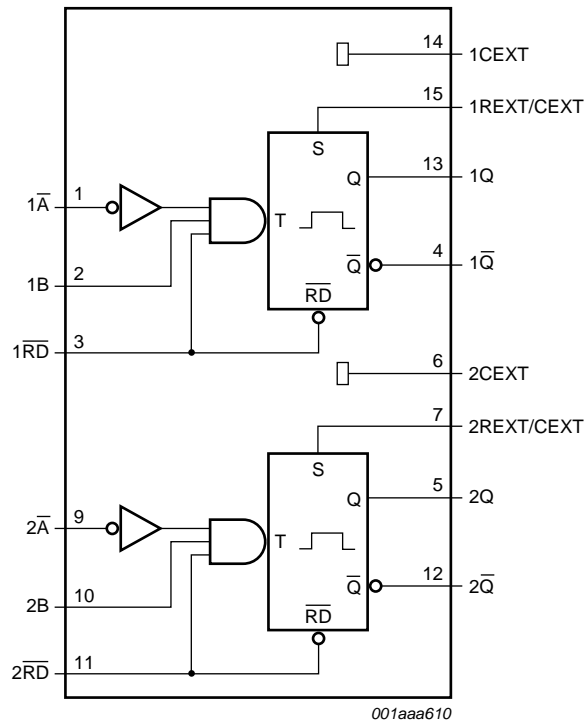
14
1CEXT
15
1REXT/CEXT
S
13
Q
1Q
1
$1\overline{A}$
T
$\overline{Q}$
4
$1\overline{Q}$
2
1B
$\overline{RD}$
3
$1\overline{RD}$
6
2CEXT
7
2REXT/CEXT
S
5
Q
2Q
9
$2\overline{A}$
T
$\overline{Q}$
12
$2\overline{Q}$
10
2B
$\overline{RD}$
11
$2\overline{RD}$
001aaa610